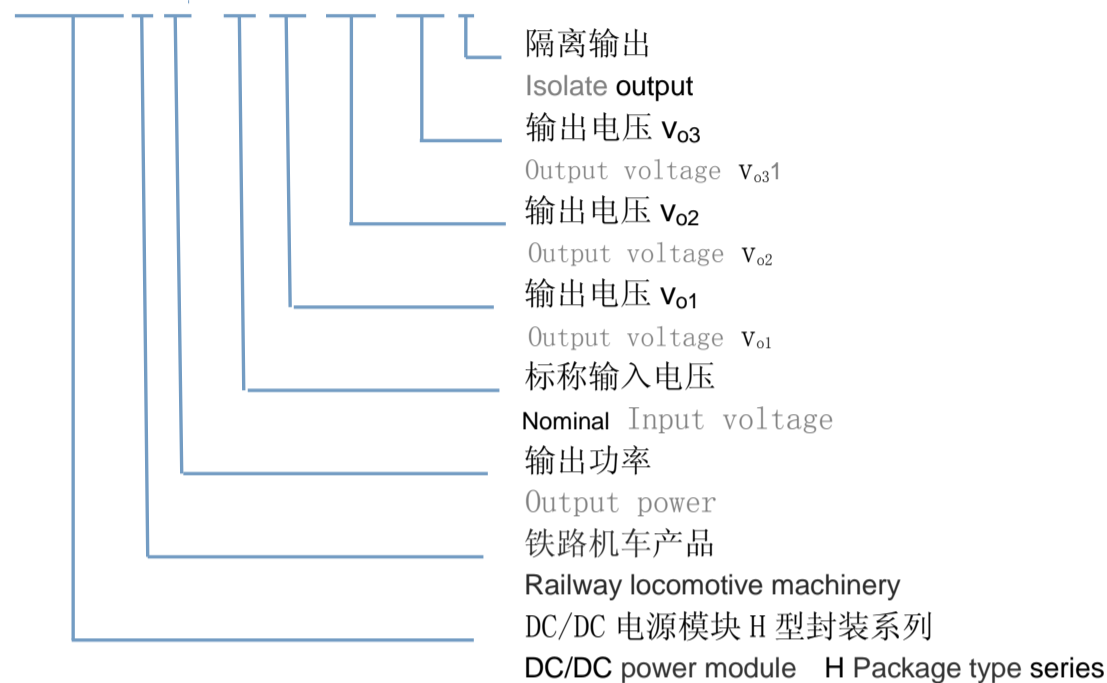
隔离输出

Isolate output

输出电压 $V_{o3}$

Output voltage $V_{o3}1$

输出电压 $V_{o2}$

Output voltage $V_{o2}$

输出电压 $V_{o1}$

Output voltage $V_{o1}$

标称输入电压

Nominal Input voltage

输出功率

Output power

铁路机车产品

Railway locomotive machinery

DC/DC 电源模块 H 型封装系列

DC/DC power module H Package type series